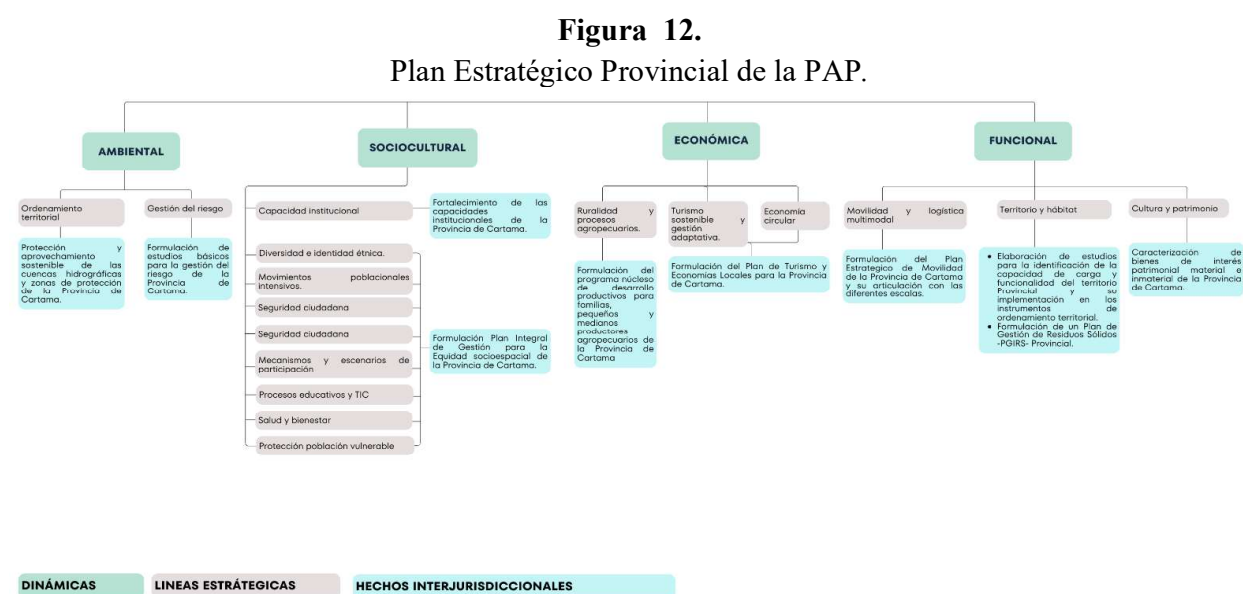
**Figura 12.**

Plan Estratégico Provincial de la PAP.

AMBIENTAL

Ordenamiento territorial

Protección y aprovechamiento sostenible de las cuencas hidrográficas y zonas de protección de la Provincia de Cartama.

Gestión del riesgo

Formulación de estudios básicos para la gestión del riesgo de la Provincia de Cartama.

SOCIOCULTURAL

Capacidad institucional

Fortalecimiento de las capacidades institucionales de la Provincia de Cartama.

Diversidad e identidad étnica.

Movimientos poblacionales intensivos.

Seguridad ciudadana

Seguridad ciudadana

Mecanismos y escenarios de participación

Procesos educativos y TIC

Salud y bienestar

Protección población vulnerable

Formulación Plan Integral de Gestión para la Equidad socioespacial de la Provincia de Cartama.

ECONÓMICA

Ruralidad y procesos agropecuarios.

Formulación del programa núcleo de desarrollo productivos para familias, pequeños y medianos productores agropecuarios de la Provincia de Cartama

Turismo sostenible y gestión adaptativa.

Economía circular

Formulación del Plan de Turismo y Economías Locales para la Provincia de Cartama.

FUNCIONAL

Movilidad y logística multimodal

Formulación del Plan Estratégico de Movilidad de la Provincia de Cartama y su articulación con las diferentes escalas.

Territorio y hábitat

• Elaboración de estudios para la identificación de la capacidad de carga y funcionalidad del territorio Provincial y su implementación en los instrumentos de ordenamiento territorial.
• Formulación de un Plan de Gestión de Residuos Sólidos -PGIRS- Provincial.

Cultura y patrimonio

Caracterización de bienes de interés patrimonial material e inmaterial de la Provincia de Cartama.

DINÁMICAS

LINEAS ESTRÁTEGICAS

HECHOS INTERJURISDICCIONALES